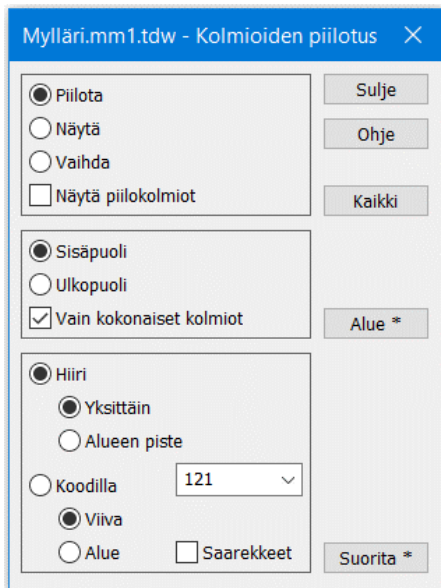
Mylläri.mm1.tdw - Kolmioiden piilotus ✕

Piilota
Näytä
Vaihda
Näytä piilokolmiot

Sulje
Ohje
Kaikki

Sisäpuoli
Ulkopuoli
Vain kokonaiset kolmiot

Alue *

Hiiri
Yksittäin
Alueen piste
Koodilla
121
Viiva
Alue
Saarekkeet

Suorita *